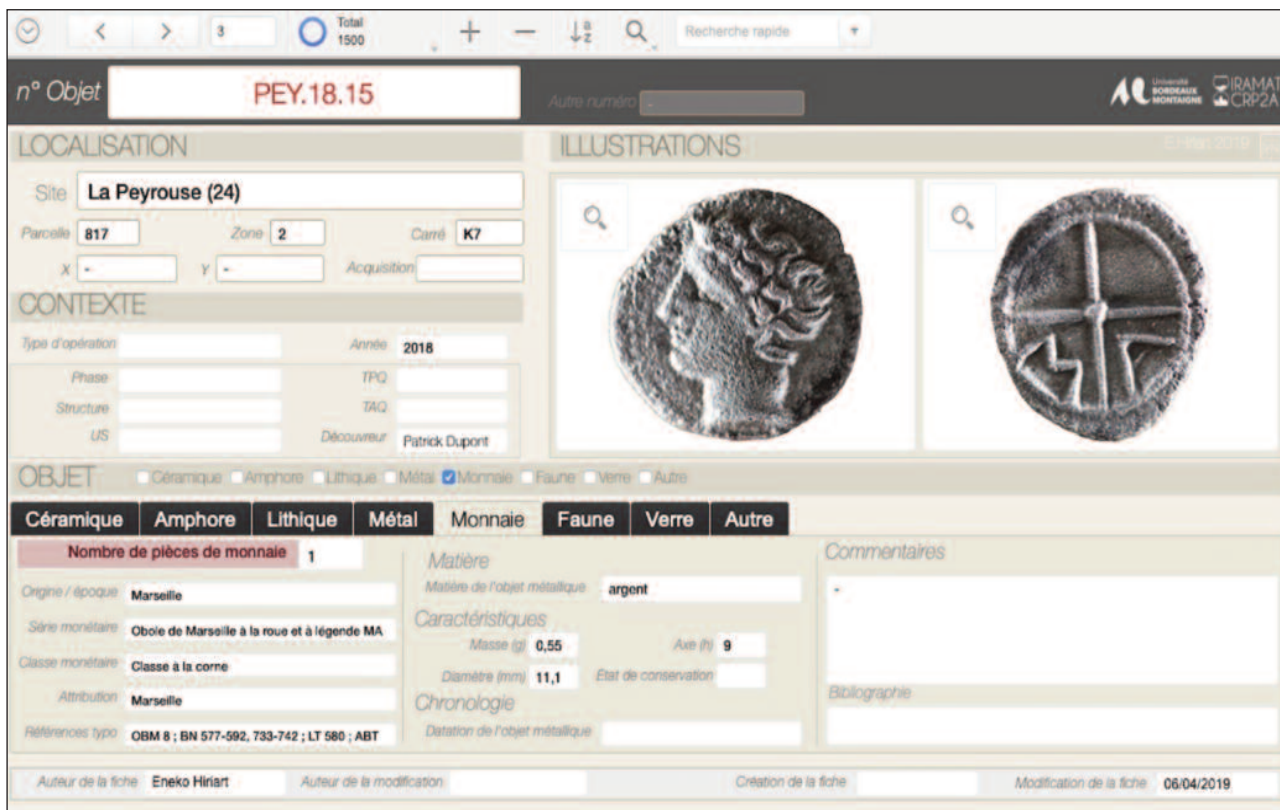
3 Total 1500 Recherche rapide

n° Objet PEY.18.15 Autre numéro -

Université BORDEAUX MONTAIGNE IRAMAT CRP2A

LOCALISATION

Site La Peyrouse (24)

Parcelle 817 Zone 2 Carré K7

X - Y - Acquisition

CONTEXTE

Type d'opération Année 2018

Phase TPQ

Structure TAQ

US Découvreur Patrick Dupont

ILLUSTRATIONS

E. Man 2019

OBJET Céramique Amphore Lithique Métal Monnaie Faune Verre Autre

Céramique Amphore Lithique Métal Monnaie Faune Verre Autre

Nombre de pièces de monnaie 1

Origine / époque Marseille

Série monétaire Obole de Marseille à la roue et à légende MA

Classe monétaire Classe à la corne

Attribution Marseille

Références typo OBM 8 ; BN 577-592, 733-742 ; LT 580 ; ABT

Matière

Matière de l'objet métallique argent

Caractéristiques

Masse (g) 0,55 Axe (h) 9

Diamètre (mm) 11,1 État de conservation

Chronologie

Datation de l'objet métallique

Commentaires

-

Bibliographie

Auteur de la fiche Eneko Hiriart Auteur de la modification Création de la fiche Modification de la fiche 06/04/2019